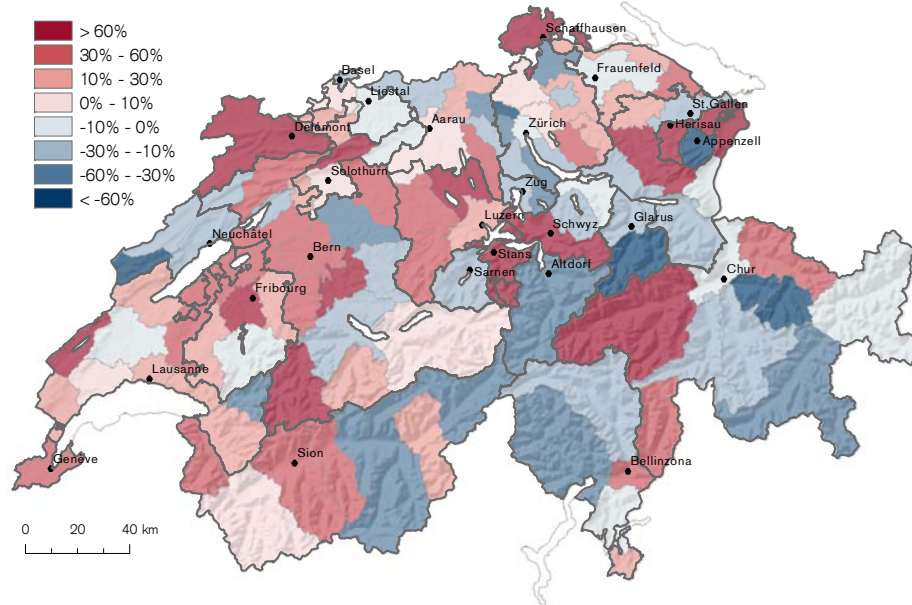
> 60%
30% - 60%
10% - 30%
0% - 10%
-10% - 0%
-30% - -10%
-60% - -30%
< -60%

Schaffhausen
Basel
Frauenfeld
Liestal
Aarau
St.Gallen
Delémont
Zürich
Herisau
Appenzell
Solothurn
Zug
Luzern
Schwyz
Glarus
Neuchâtel
Bern
Stans
Sarnen
Altdorf
Chur
Fribourg
Lausanne
Sion
Bellinzona
Genève

0 20 40 km